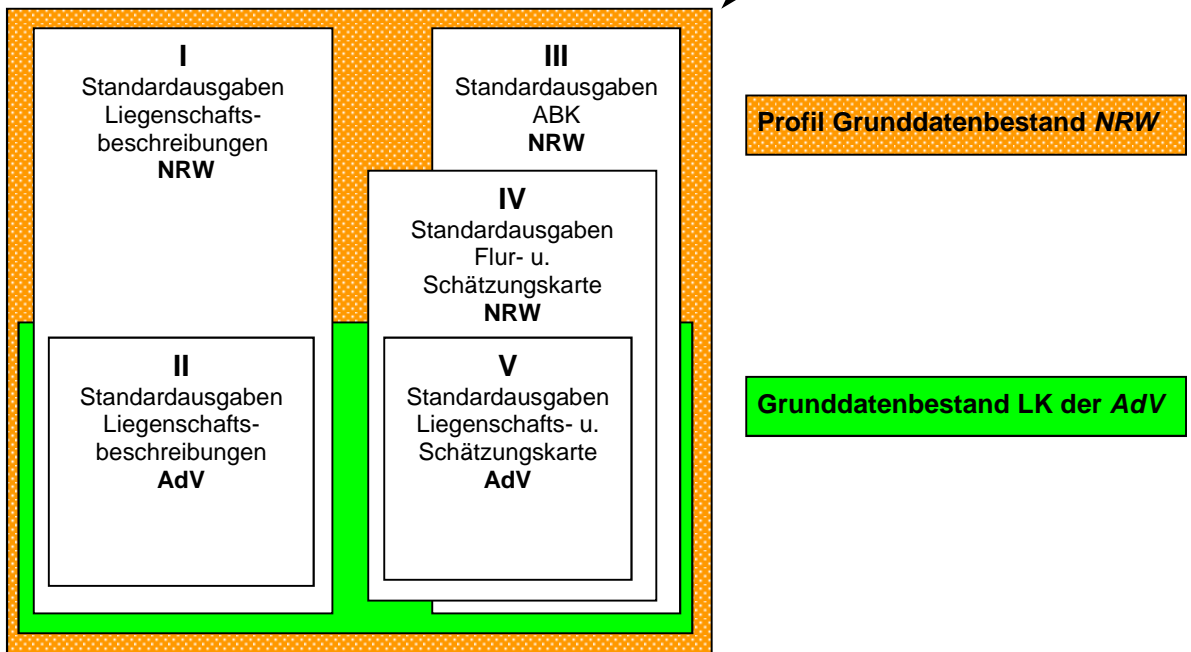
I
Standardausgaben Liegenschaftsbeschreibungen
NRW

III
Standardausgaben
ABK
NRW

IV
Standardausgaben
Flur- u. Schätzungskarte
NRW

II
Standardausgaben Liegenschaftsbeschreibungen
AdV

V
Standardausgaben
Liegenschafts- u. Schätzungskarte
AdV

Profil Grunddatenbestand NRW

Grunddatenbestand LK der AdV